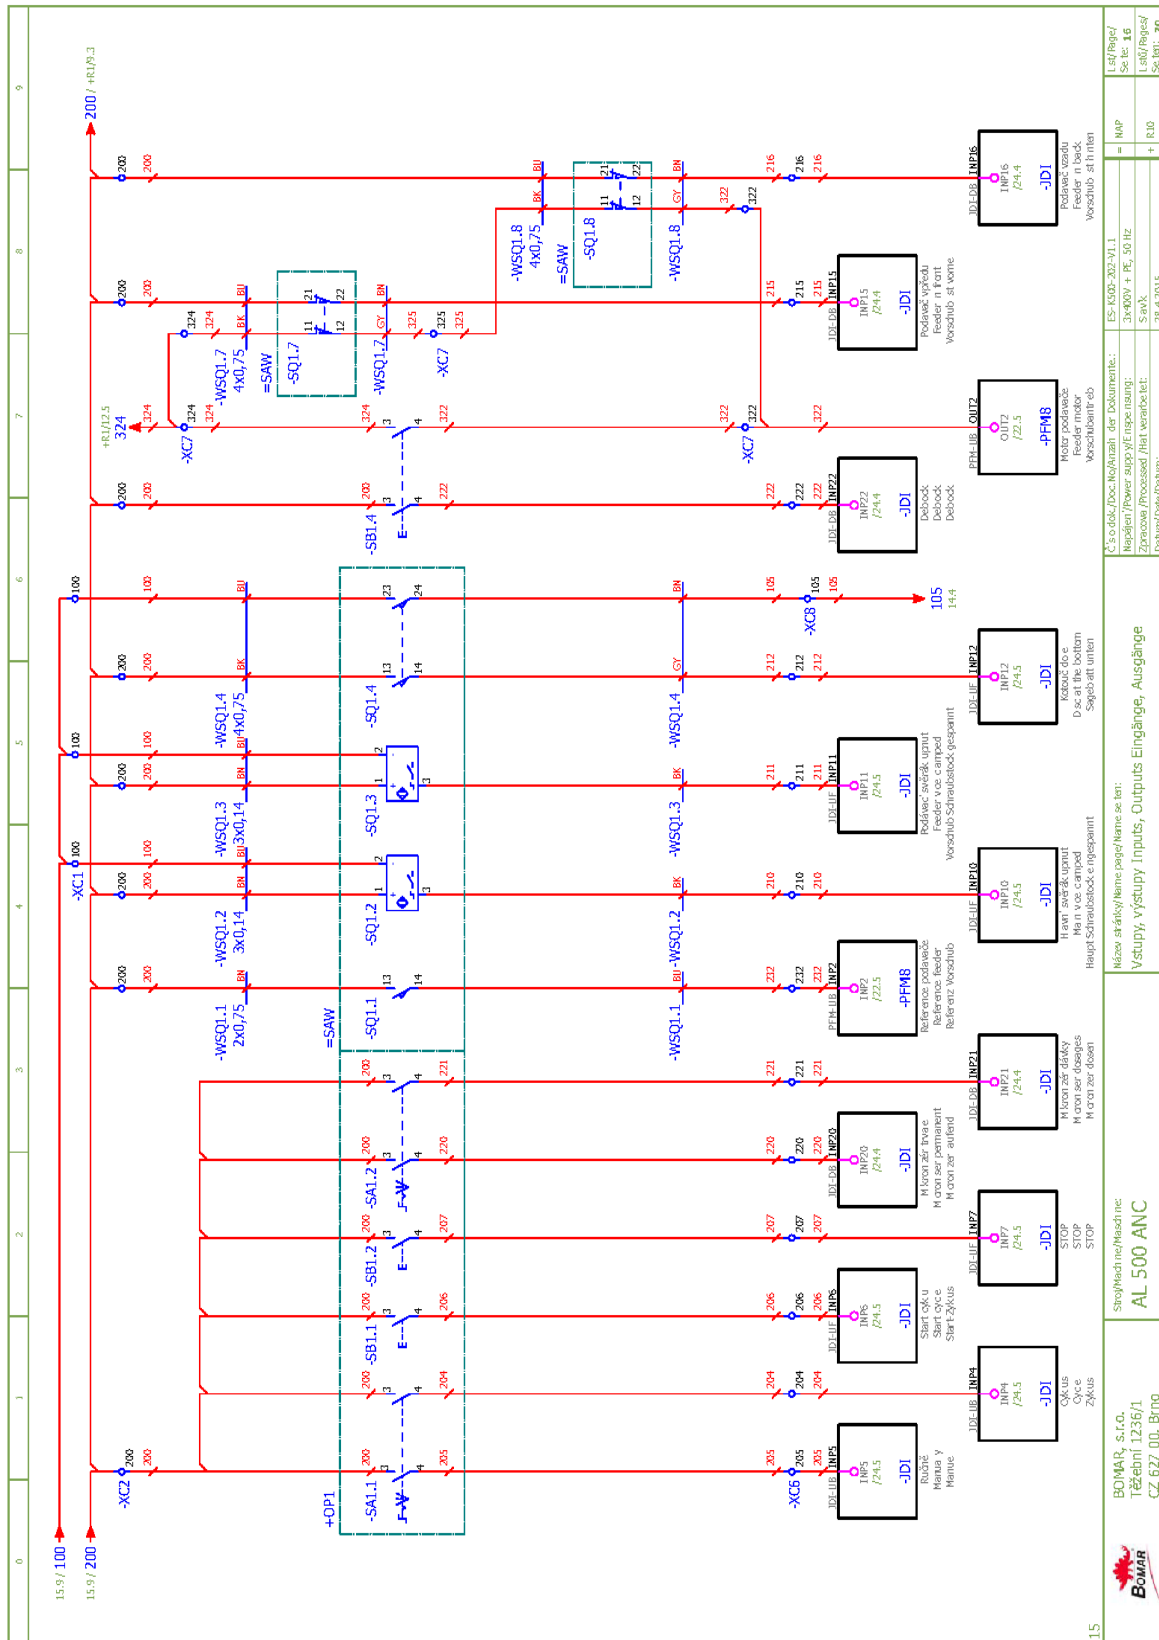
15.9 / 100
15.9 / 200
200 / +R1/9.3
+R1/12.5
324
105
14.4

-XC2 200
-XC1 100
-XC7 324
-XC7 322
-XC7 325
-XC8 105
-XC5 205

+OP1
=SAW
-SA1.1
-SB1.1
-SB1.2
-SA1.2
-SQ1.1
-SQ1.2
-SQ1.3
-SQ1.4
-SB1.4
-SQ1.7
-SQ1.8
-WSQ1.1 2x0,75
-WSQ1.2 3x0,14
-WSQ1.3 3x0,14
-WSQ1.4 4x0,75
-WSQ1.7 4x0,75
-WSQ1.8 4x0,75
=SAW
-WSQ1.1
-WSQ1.2
-WSQ1.3
-WSQ1.4
-WSQ1.7
-WSQ1.8

JDI-UB INP5 INP5 /24.5 -JDI Ruční Manual Manuel
JDI-UB INP4 INP4 /24.5 -JDI Cyklus Cycle Zyklus
JDI-UF INP6 INP6 /24.5 -JDI Start cyklu Start cycle Start Zyklus
JDI-UF INP7 INP7 /24.5 -JDI STOP STOP STOP
JDI-DB INP20 INP20 /24.4 -JDI Mikrospínač trvale Microswitch permanent Microschalter aufend
JDI-DB INP21 INP21 /24.4 -JDI Mikrospínač dávky Microswitch dosages Microschalter dosen
PFM-UB INP2 INP2 /22.5 -PFM8 Reference podavače Reference feeder Referenz Vorschub
JDI-UF INP10 INP10 /24.5 -JDI Hlavní svěrák upnut Main vice clamped Haupt Schraubstock eingespannt
JDI-UF INP11 INP11 /24.5 -JDI Podávací svěrák upnut Feeder vice clamped Vorschub Schraubstock gespannt
JDI-UF INP12 INP12 /24.5 -JDI Kotouč dole Disc at the bottom Sägeblatt unten
JDI-DB INP22 INP22 /24.4 -JDI Deblock Deblock Deblock
PFM-UB OUT2 OUT2 /22.5 -PFM8 Motor podavače Feeder motor Vorschubantrieb
JDI-DB INP15 INP15 /24.4 -JDI Podavač vpředu Feeder in front Vorschub st vorne
JDI-DB INP16 INP16 /24.4 -JDI Podavač vzadu Feeder in back Vorschub st hinten

BOMAR, s.r.o. Těžební 1236/1 CZ 627 00, Brno
Stroj/Machine/Maschine: AL 500 ANC
Název stránky/Name page/Name seiten: Vstupy, výstupy Inputs, Outputs Eingänge, Ausgänge
Č.s.dok./Doc.No/Anzahl der Dokumente: ES-K500-202-V1.1
Napájení/Power supply/Einspeisung: 3x400V + PE, 50 Hz
Zpracoval/Processed/Hat verarbeitet: Savk
= NAP
+ R10
List/Page/Seite: 16
List/Pages/Seiten: 30
15